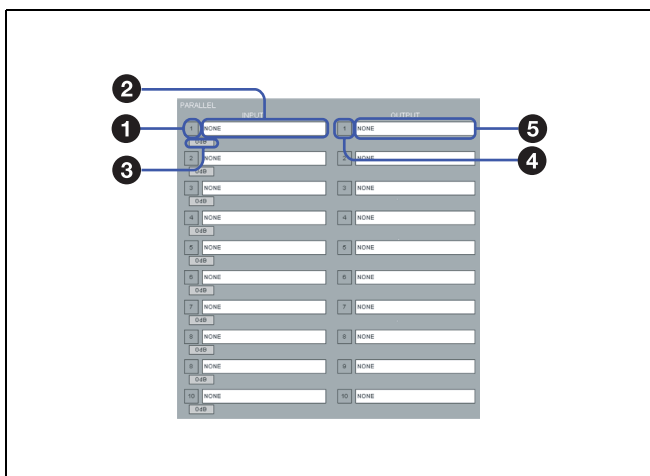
2
1
5
3
4

PARALLEL
INPUT
OUTPUT

1 NONE
0dB
2 NONE
0dB
3 NONE
0dB
4 NONE
0dB
5 NONE
0dB
6 NONE
0dB
7 NONE
0dB
8 NONE
0dB
9 NONE
0dB
10 NONE
0dB

1 NONE
2 NONE
3 NONE
4 NONE
5 NONE
6 NONE
7 NONE
8 NONE
9 NONE
10 NONE